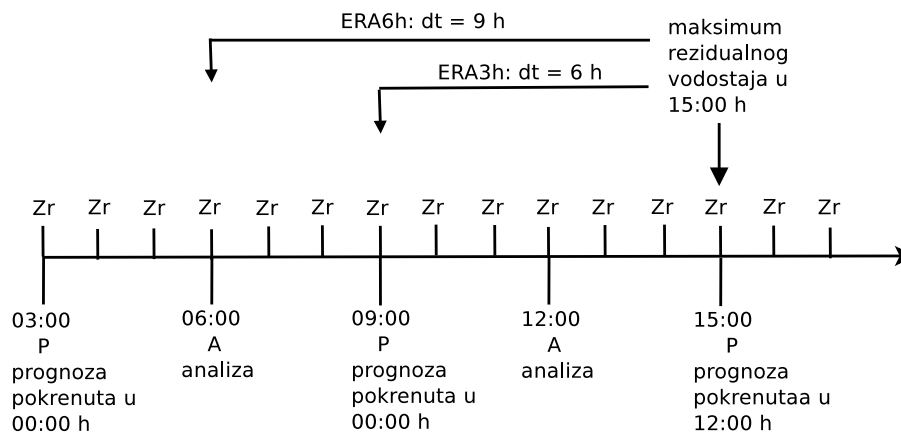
ERA6h: dt = 9 h

maksimum rezidualnog vodostaja u 15:00 h

ERA3h: dt = 6 h

Zr Zr Zr Zr Zr Zr Zr Zr Zr Zr Zr Zr Zr Zr Zr

03:00
P
prognoza pokrenuta u 00:00 h

06:00
A
analiza

09:00
P
prognoza pokrenuta u 00:00 h

12:00
A
analiza

15:00
P
prognoza pokrenutaa u 12:00 h